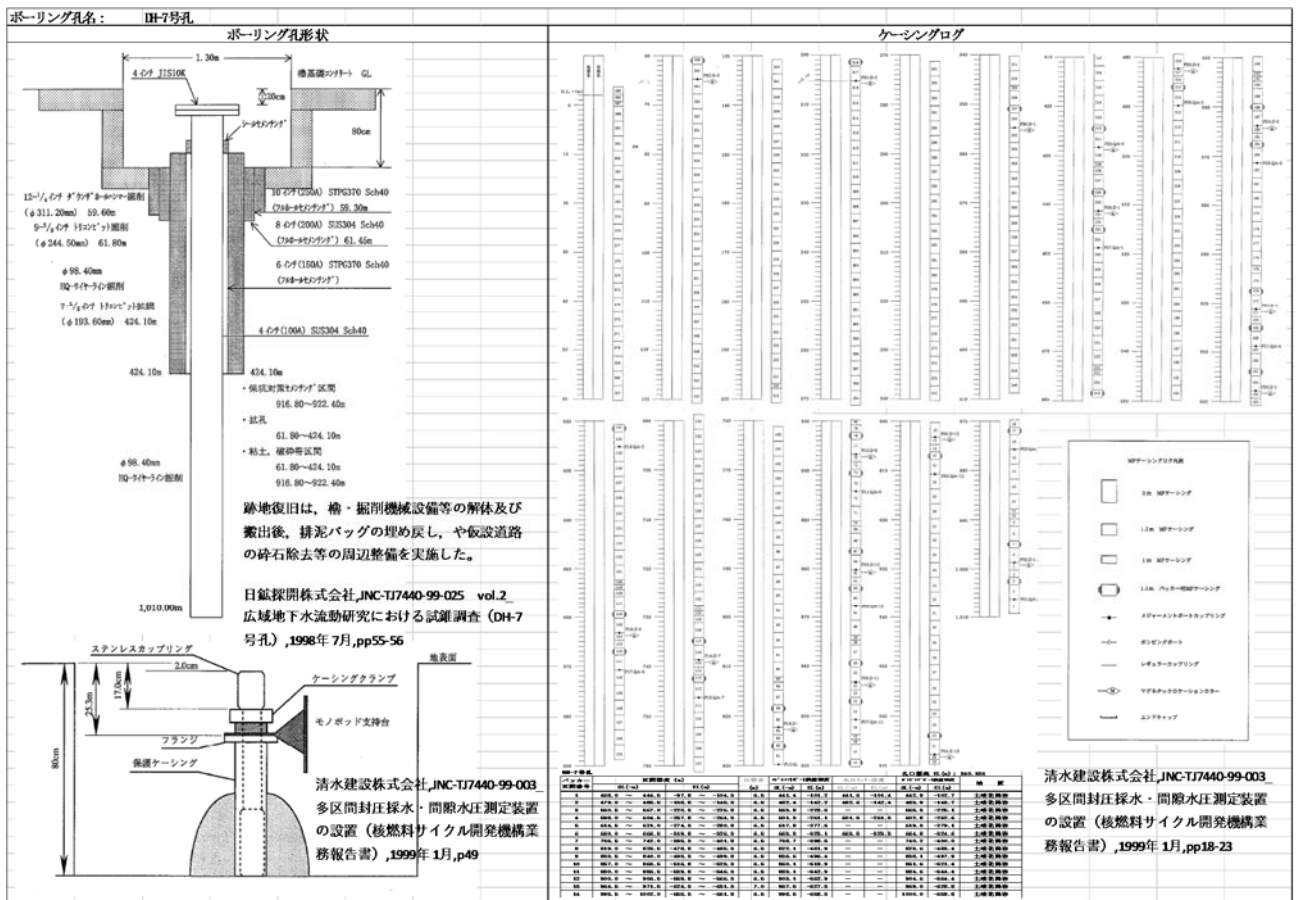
ボーリング孔名： DH-7号孔

ボーリング孔形状

1.30m

4インチ JIS10K

機基礎コンクリート GL

20cm

シールセメンチング

80cm

$12-{}^1/_4$インチ ダウンザホールハンマー掘削 （φ311.20mm） 59.60m

$9-{}^5/_8$インチ トリコンビット掘削 （φ244.50mm） 61.80m

10インチ(250A) STPG370 Sch40 （フルホールセメンチング） 59.30m

8インチ(200A) SUS304 Sch40 （フルホールセメンチング） 61.45m

6-インチ(150A) STPG370 Sch40 （フルホールセメンチング）

φ98.40mm HQ-ワイヤーライン掘削

$7-{}^5/_8$インチ トリコンビット拡孔 （φ193.60mm） 424.10m

4インチ(100A) SUS304 Sch40

424.10m

424.10m

・保孔対策セメンチング区間 916.80～922.40m

・拡孔 61.80～424.10m

・粘土、破砕帯区間 61.80～424.10m 916.80～922.40m

φ98.40mm HQ-ワイヤーライン掘削

跡地復旧は、櫓・掘削機械設備等の解体及び搬出後、排泥バッグの埋め戻し、や仮設道路の砕石除去等の周辺整備を実施した。

日鉱探開株式会社,JNC-TJ7440-99-025 vol.2 広域地下水流動研究における試錐調査（DH-7号孔）,1998年7月,pp55-56

1,010.00m

ステンレスカップリング

2.0cm

地表面

17.0cm

25.3m

ケーシングクランプ

モノポッド支持台

フランジ

保護ケーシング

80cm

清水建設株式会社,JNC-TJ7440-99-003 多区間封圧採水・間隙水圧測定装置の設置（核燃料サイクル開発機構業務報告書）,1999年1月,p49

ケーシングログ

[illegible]

MPケーシングログ凡例

3m MPケーシング

1.5m MPケーシング

1m MPケーシング

1.5m パッカー付MPケーシング

メジャーメントポートカップリング

ポンピングポート

レギュラーカップリング

マグネチックロケーションカラー

エンドキャップ

清水建設株式会社,JNC-TJ7440-99-003 多区間封圧採水・間隙水圧測定装置の設置（核燃料サイクル開発機構業務報告書）,1999年1月,pp18-23